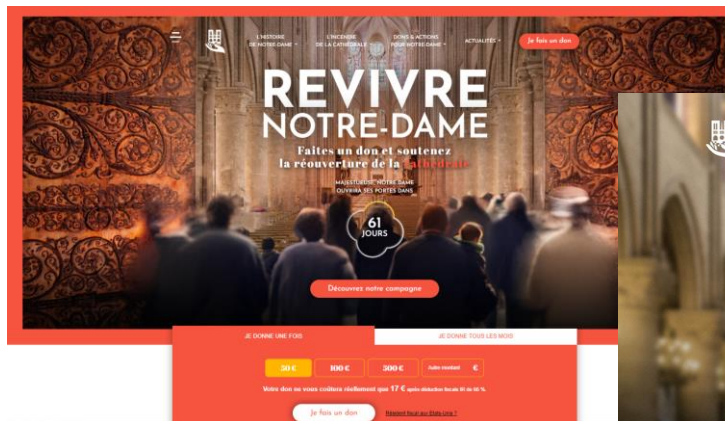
L'HISTOIRE DE NOTRE-DAME ▾
L'INCENDIE DE LA CATHÉDRALE ▾
DONS & ACTIONS POUR NOTRE-DAME ▾
ACTUALITÉS ▾
Je fais un don

REVIVRE NOTRE-DAME

Faites un don et soutenez la réouverture de la cathédrale

MAIS SURTOUT, NOTRE-DAME OUVRIRA SES PORTES DANS

61 JOURS

Découvrez notre campagne

JE DONNE UNE FOIS
JE DONNE TOUS LES MOIS

50 €
100 €
300 €
Autre montant €

Votre don ne vous coûtera réellement que 17 € après déduction fiscale de 66 %.

Je fais un don
Résident fiscal aux États-Unis ?